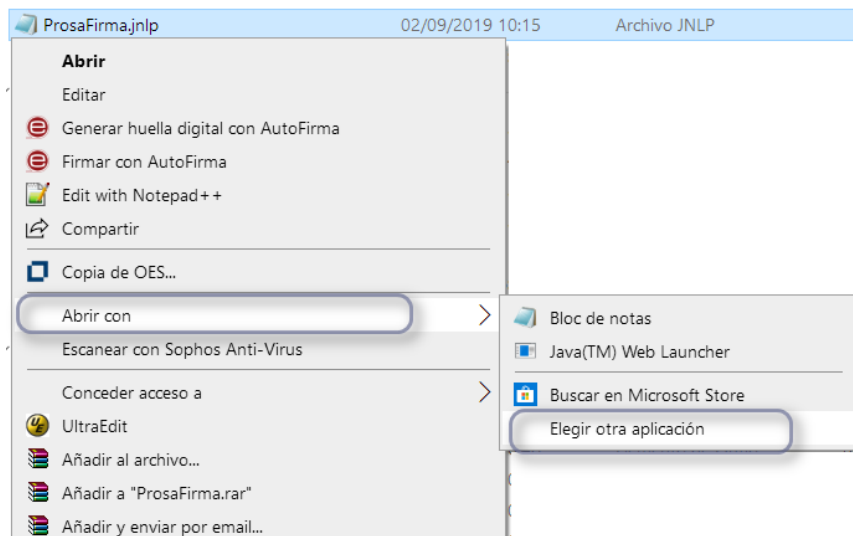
ProsaFirma.jnlp 02/09/2019 10:15 Archivo JNLP

Abrir
Editar
Generar huella digital con AutoFirma
Firmar con AutoFirma
Edit with Notepad++
Compartir
Copia de OES...
Abrir con
Escanear con Sophos Anti-Virus
Conceder acceso a
UltraEdit
Añadir al archivo...
Añadir a "ProsaFirma.rar"
Añadir y enviar por email...

Bloc de notas
Java(TM) Web Launcher
Buscar en Microsoft Store
Elegir otra aplicación